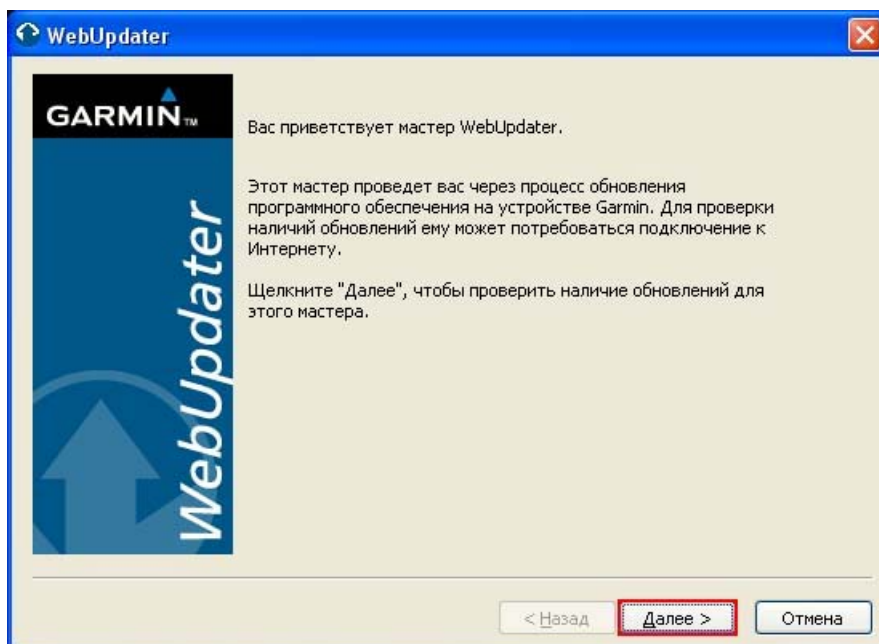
WebUpdater

GARMIN™

WebUpdater

Вас приветствует мастер WebUpdater.

Этот мастер проведет вас через процесс обновления программного обеспечения на устройстве Garmin. Для проверки наличий обновлений ему может потребоваться подключение к Интернету.

Щелкните "Далее", чтобы проверить наличие обновлений для этого мастера.

< Назад

Далее >

Отмена